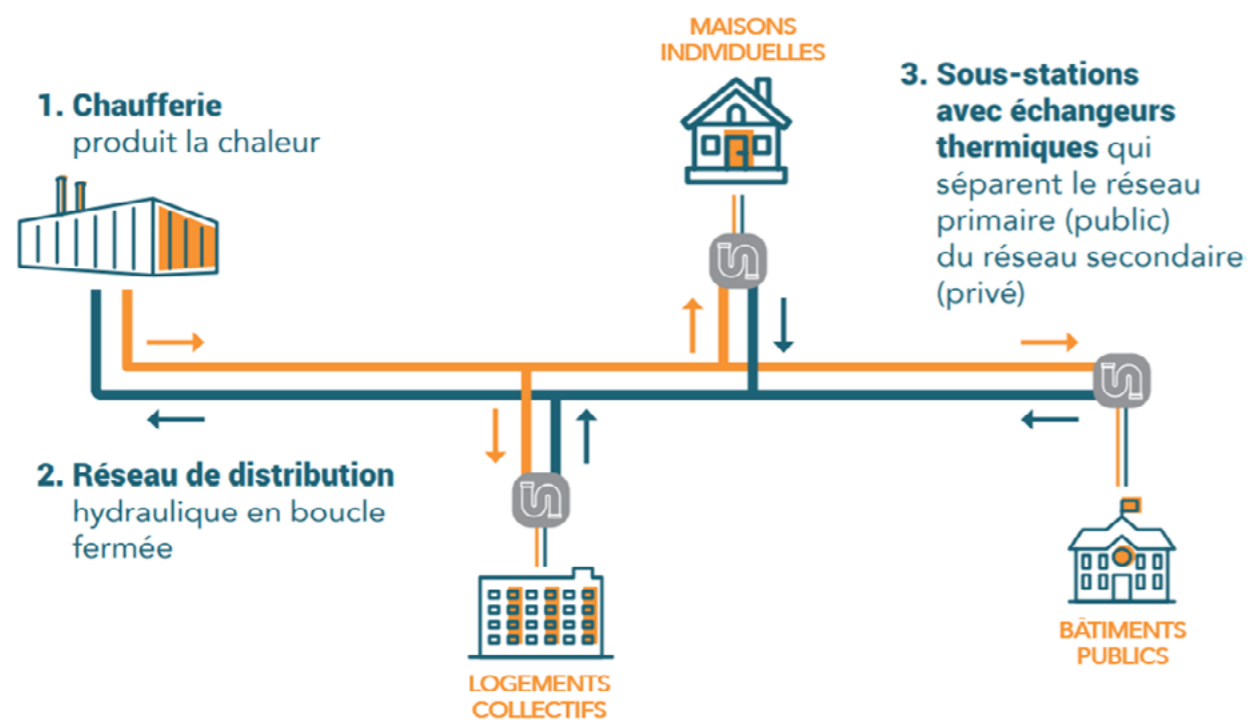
1. Chaufferie produit la chaleur

MAISONS INDIVIDUELLES

3. Sous-stations avec échangeurs thermiques qui séparent le réseau primaire (public) du réseau secondaire (privé)

2. Réseau de distribution hydraulique en boucle fermée

LOGEMENTS COLLECTIFS

BÂTIMENTS PUBLICS